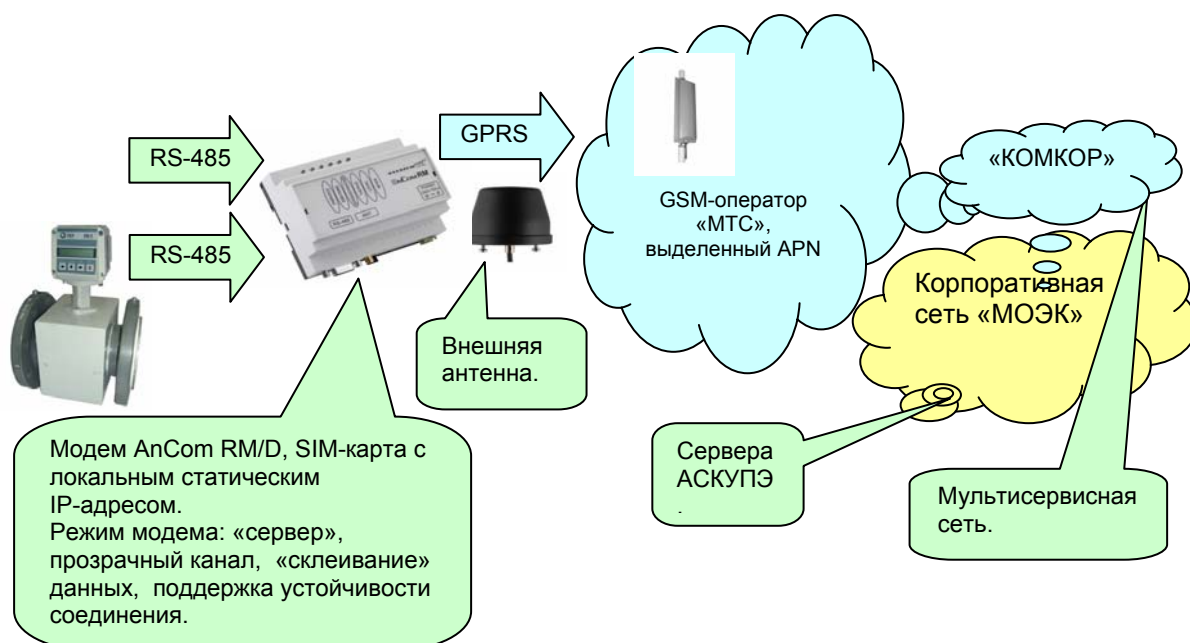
RS-485

RS-485

GPRS

GSM-оператор «МТС», выделенный APN

«КОМКОР»

Корпоративная сеть «МОЭК»

Внешняя антенна.

Модем AnCom RM/D, SIM-карта с локальным статическим IP-адресом.
Режим модема: «сервер», прозрачный канал, «склеивание» данных, поддержка устойчивости соединения.

Сервера АСКУПЭ
.

Мультисервисная сеть.